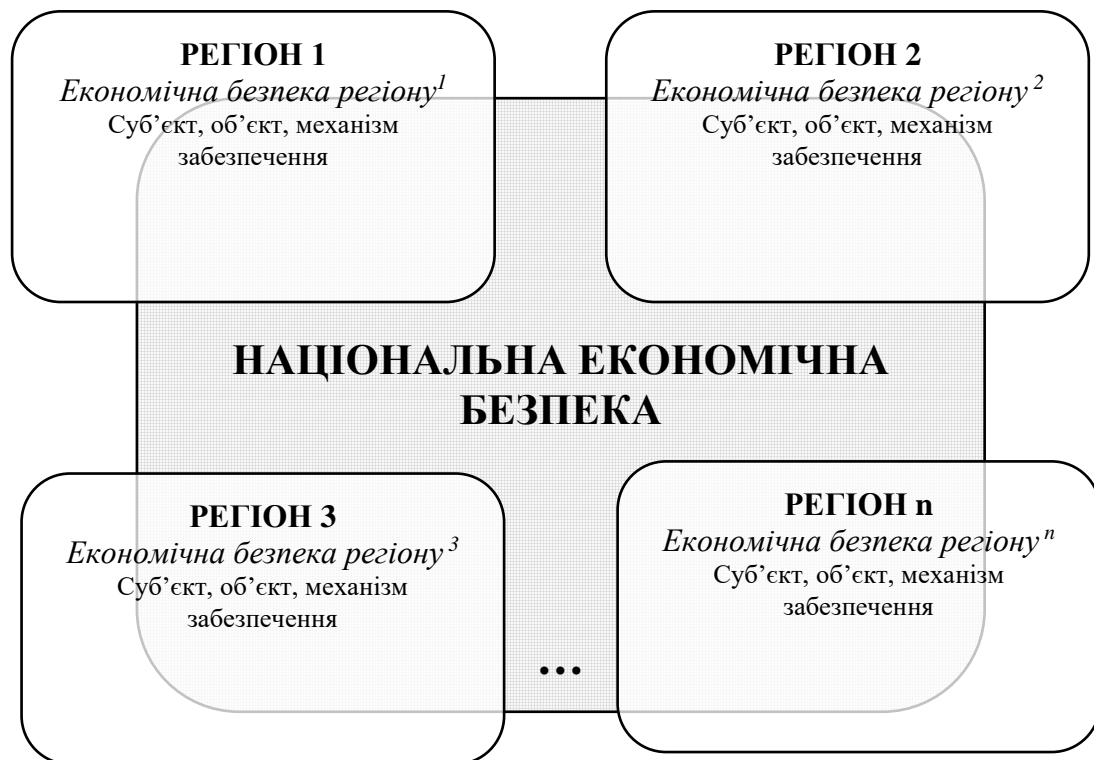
РЕГІОН 1
*Економічна безпека регіону*$^{1}$
Суб'єкт, об'єкт, механізм забезпечення

РЕГІОН 2
*Економічна безпека регіону*$^{2}$
Суб'єкт, об'єкт, механізм забезпечення

НАЦІОНАЛЬНА ЕКОНОМІЧНА БЕЗПЕКА

РЕГІОН 3
*Економічна безпека регіону*$^{3}$
Суб'єкт, об'єкт, механізм забезпечення

РЕГІОН n
*Економічна безпека регіону*$^{n}$
Суб'єкт, об'єкт, механізм забезпечення

…